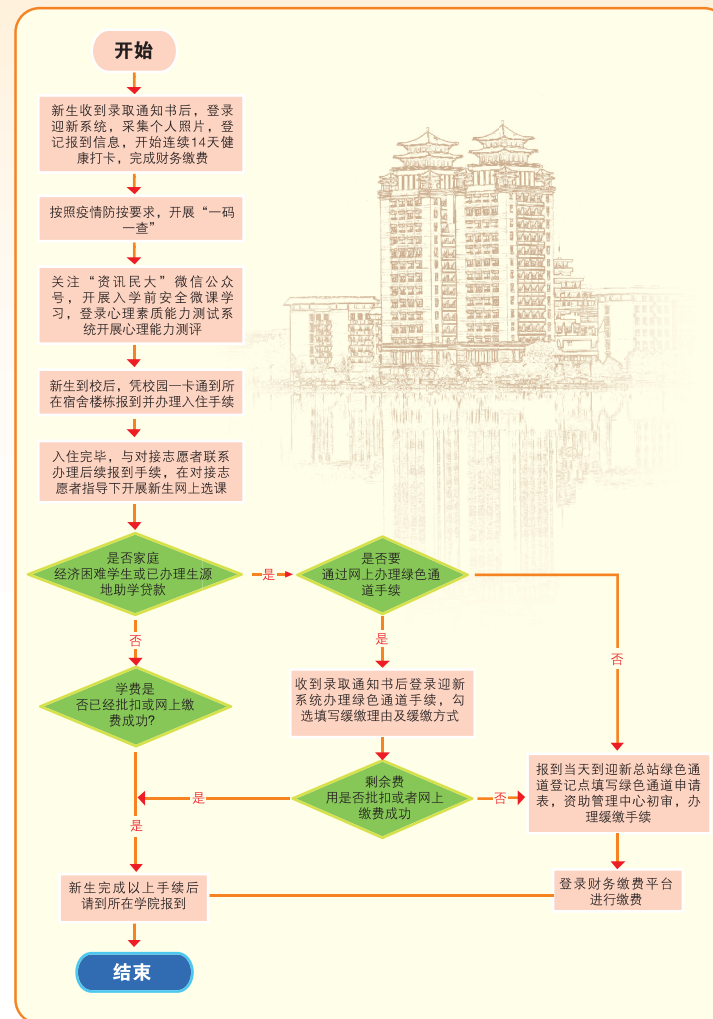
开始

新生收到录取通知书后，登录迎新系统，采集个人照片，登记报到信息，开始连续14天健康打卡，完成财务缴费

按照疫情防控要求，开展“一码一查”

关注“资讯民大”微信公众号，开展入学前安全微课学习，登录心理素质能力测试系统开展心理能力测评

新生到校后，凭校园一卡通到所在宿舍楼栋报到并办理入住手续

入住完毕，与对接志愿者联系办理后续报到手续，在对接志愿者指导下开展新生网上选课

是否家庭经济困难学生或已办理生源地助学贷款

是

是否要通过网上办理绿色通道手续

否

是

否

学费是否已经批扣或网上缴费成功?

收到录取通知书后登录迎新系统办理绿色通道手续，勾选填写缓缴理由及缓缴方式

剩余费用是否批扣或者网上缴费成功

是

否

报到当天到迎新总站绿色通道登记点填写绿色通道申请表，资助管理中心初审，办理缓缴手续

是

新生完成以上手续后请到所在学院报到

登录财务缴费平台进行缴费

结束